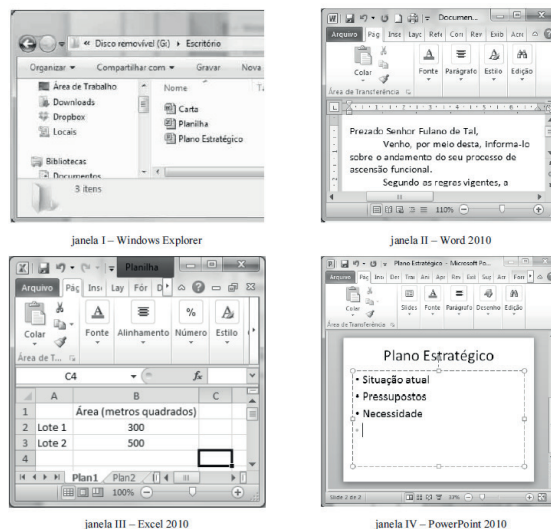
« Disco removível (G:) » Escritório

Organizar ▾ Compartilhar com ▾ Gravar Nova

Área de Trabalho
Downloads
Dropbox
Locais

Bibliotecas
Documentos

Nome

Carta
Planilha
Plano Estratégico

3 itens

janela I – Windows Explorer

Documen...

Arquivo Pág Inse Layc Refe Corr Rev Exib Acrc

Colar Fonte Parágrafo Estilo Edição

Área de Transferência

Prezado Senhor Fulano de Tal,

Venho, por meio desta, informá-lo sobre o andamento do seu processo de ascensão funcional.

Segundo as regras vigentes, a

110%

janela II – Word 2010

Planilha

Arquivo Pág Inse Lay Fór D

Colar Fonte Alinhamento Número Estilo

Área de T...

C4 $f_x$

| | A | B | C |
|---|---|---|---|
| 1 | | Área (metros quadrados) | |
| 2 | Lote 1 | 300 | |
| 3 | Lote 2 | 500 | |
| 4 | | | |
| 5 | | | |

Plan1 Plan2

100%

janela III – Excel 2010

Plano Estratégico - Microsoft Po...

Arquivo Pág Ins Der Tra Ani Apr Rev Exi Sug Arr Forr

Colar Slides Fonte Parágrafo Desenho Edição

Área de Transferência

Plano Estratégico

• Situação atual
• Pressupostos
• Necessidade

Slide 2 de 2

janela IV – PowerPoint 2010